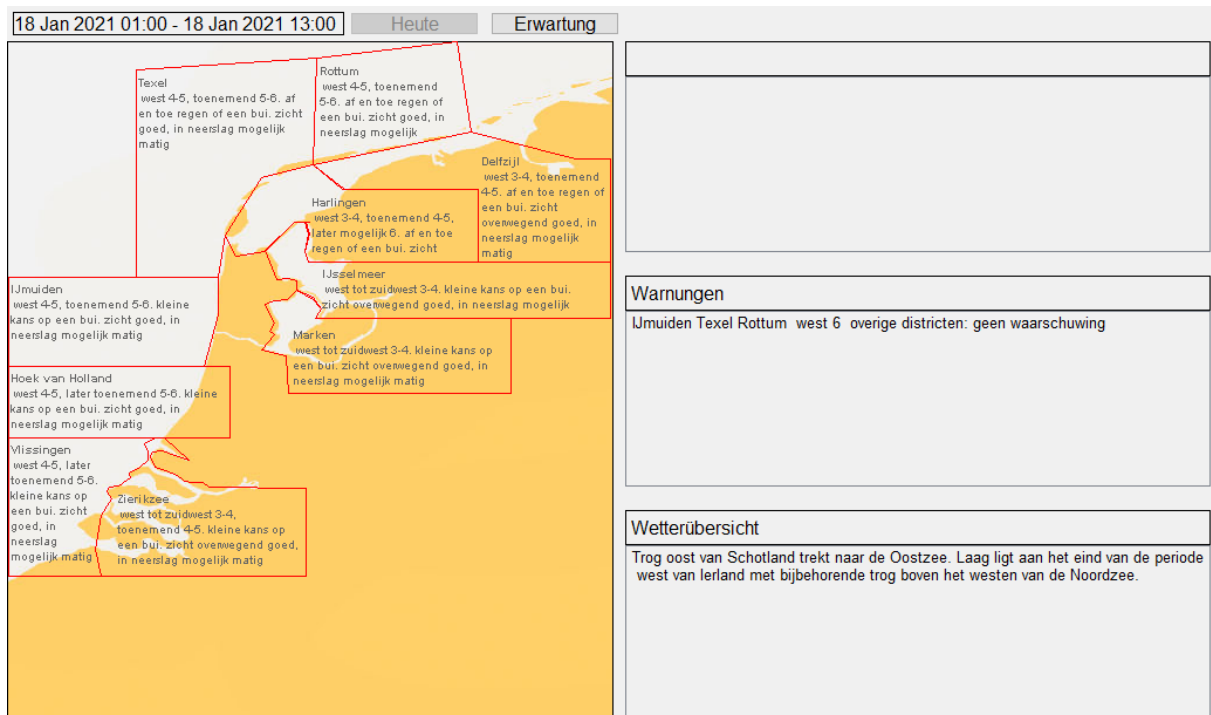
18 Jan 2021 01:00 - 18 Jan 2021 13:00

Heute

Erwartung

Texel
west 4-5, toenemend 5-6. af en toe regen of een bui. zicht goed, in neerslag mogelijk matig

Rottum
west 4-5, toenemend 5-6. af en toe regen of een bui. zicht goed, in neerslag mogelijk

Delfzijl
west 3-4, toenemend 4-5. af en toe regen of een bui. zicht overwegend goed, in neerslag mogelijk matig

Harlingen
west 3-4, toenemend 4-5, later mogelijk 6. af en toe regen of een bui. zicht

IJsselmeer
west tot zuidwest 3-4. kleine kans op een bui. zicht overwegend goed, in neerslag mogelijk

IJmuiden
west 4-5, toenemend 5-6. kleine kans op een bui. zicht goed, in neerslag mogelijk matig

Marken
west tot zuidwest 3-4. kleine kans op een bui. zicht overwegend goed, in neerslag mogelijk matig

Hoek van Holland
west 4-5, later toenemend 5-6. kleine kans op een bui. zicht goed, in neerslag mogelijk matig

Vlissingen
west 4-5, later toenemend 5-6. kleine kans op een bui. zicht goed, in neerslag mogelijk matig

Zierikzee
west tot zuidwest 3-4, toenemend 4-5. kleine kans op een bui. zicht overwegend goed, in neerslag mogelijk matig

Warnungen

IJmuiden Texel Rottum west 6 overige districten: geen waarschuwing

Wetterübersicht

Trog oost van Schotland trekt naar de Oostzee. Laag ligt aan het eind van de periode west van Ierland met bijbehorende trog boven het westen van de Noordzee.